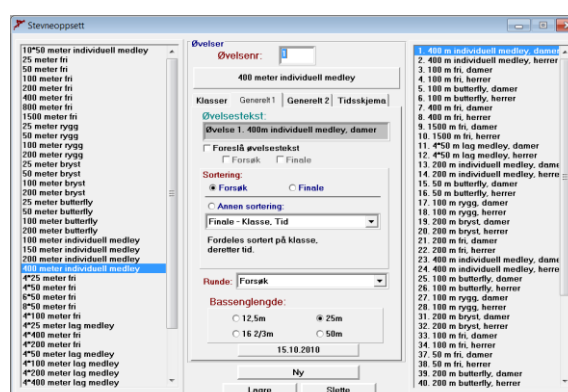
Stevneoppsett

10*50 meter individuell medley
25 meter fri
50 meter fri
100 meter fri
200 meter fri
400 meter fri
800 meter fri
1500 meter fri
25 meter rygg
50 meter rygg
100 meter rygg
200 meter rygg
25 meter bryst
50 meter bryst
100 meter bryst
200 meter bryst
25 meter butterfly
50 meter butterfly
100 meter butterfly
200 meter butterfly
100 meter individuell medley
150 meter individuell medley
200 meter individuell medley
400 meter individuell medley
4*25 meter fri
4*50 meter fri
6*50 meter fri
8*50 meter fri
4*100 meter fri
4*25 meter lag medley
4*400 meter fri
4*200 meter fri
4*50 meter lag medley
4*100 meter lag medley
4*200 meter lag medley
4*400 meter lag medley

Øvelser
Øvelsenr: 1
400 meter individuell medley

Klasser | Generelt 1 | Generelt 2 | Tidsskjema

Øvelsestekst:
Øvelse 1. 400m individuell medley, damer

Foreslå øvelsestekst
Forsøk
Finale

Sortering:
Forsøk
Finale
Annen sortering:
Finale - Klasse, Tid
Fordeles sortert på klasse, deretter tid.

Runde: Forsøk

Bassenglengde:
12,5m
25m
16 2/3m
50m
15.10.2010

Ny
Lagre
Slette

1. 400 m individuell medley, damer
2. 400 m individuell medley, herrer
3. 100 m fri, damer
4. 100 m fri, herrer
5. 100 m butterfly, damer
6. 100 m butterfly, herrer
7. 400 m fri, damer
8. 400 m fri, herrer
9. 1500 m fri, damer
10. 1500 m fri, herrer
11. 4*50 m lag medley, damer
12. 4*50 m lag medley, herrer
13. 200 m individuell medley, dame
14. 200 m individuell medley, herre
15. 50 m butterfly, damer
16. 50 m butterfly, herrer
17. 100 m rygg, damer
18. 100 m rygg, herrer
19. 200 m bryst, damer
20. 200 m bryst, herrer
21. 200 m fri, damer
22. 200 m fri, herrer
23. 400 m individuell medley, dame
24. 400 m individuell medley, herre
25. 100 m butterfly, damer
26. 100 m butterfly, herrer
27. 100 m rygg, damer
28. 100 m rygg, herrer
31. 200 m bryst, damer
32. 200 m bryst, herrer
33. 100 m fri, damer
34. 100 m fri, herrer
37. 50 m fri, damer
38. 50 m fri, herrer
39. 200 m butterfly, damer
40. 200 m butterfly, herrer